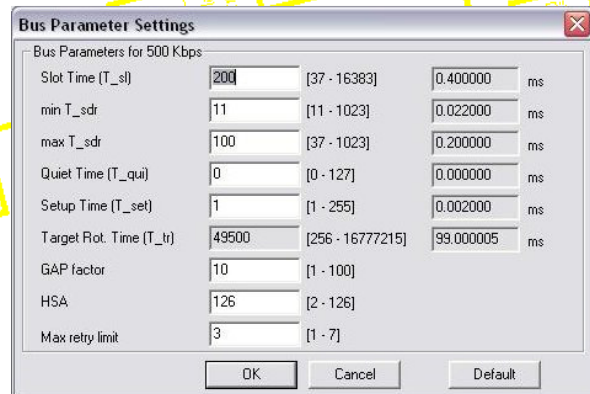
Bus Parameter Settings

Bus Parameters for 500 Kbps

Slot Time (T_sl) 200 [37 - 16383] 0.400000 ms

min T_sdr 11 [11 - 1023] 0.022000 ms

max T_sdr 100 [37 - 1023] 0.200000 ms

Quiet Time (T_qui) 0 [0 - 127] 0.000000 ms

Setup Time (T_set) 1 [1 - 255] 0.002000 ms

Target Rot. Time (T_tr) 49500 [256 - 16777215] 99.000005 ms

GAP factor 10 [1 - 100]

HSA 126 [2 - 126]

Max retry limit 3 [1 - 7]

OK Cancel Default